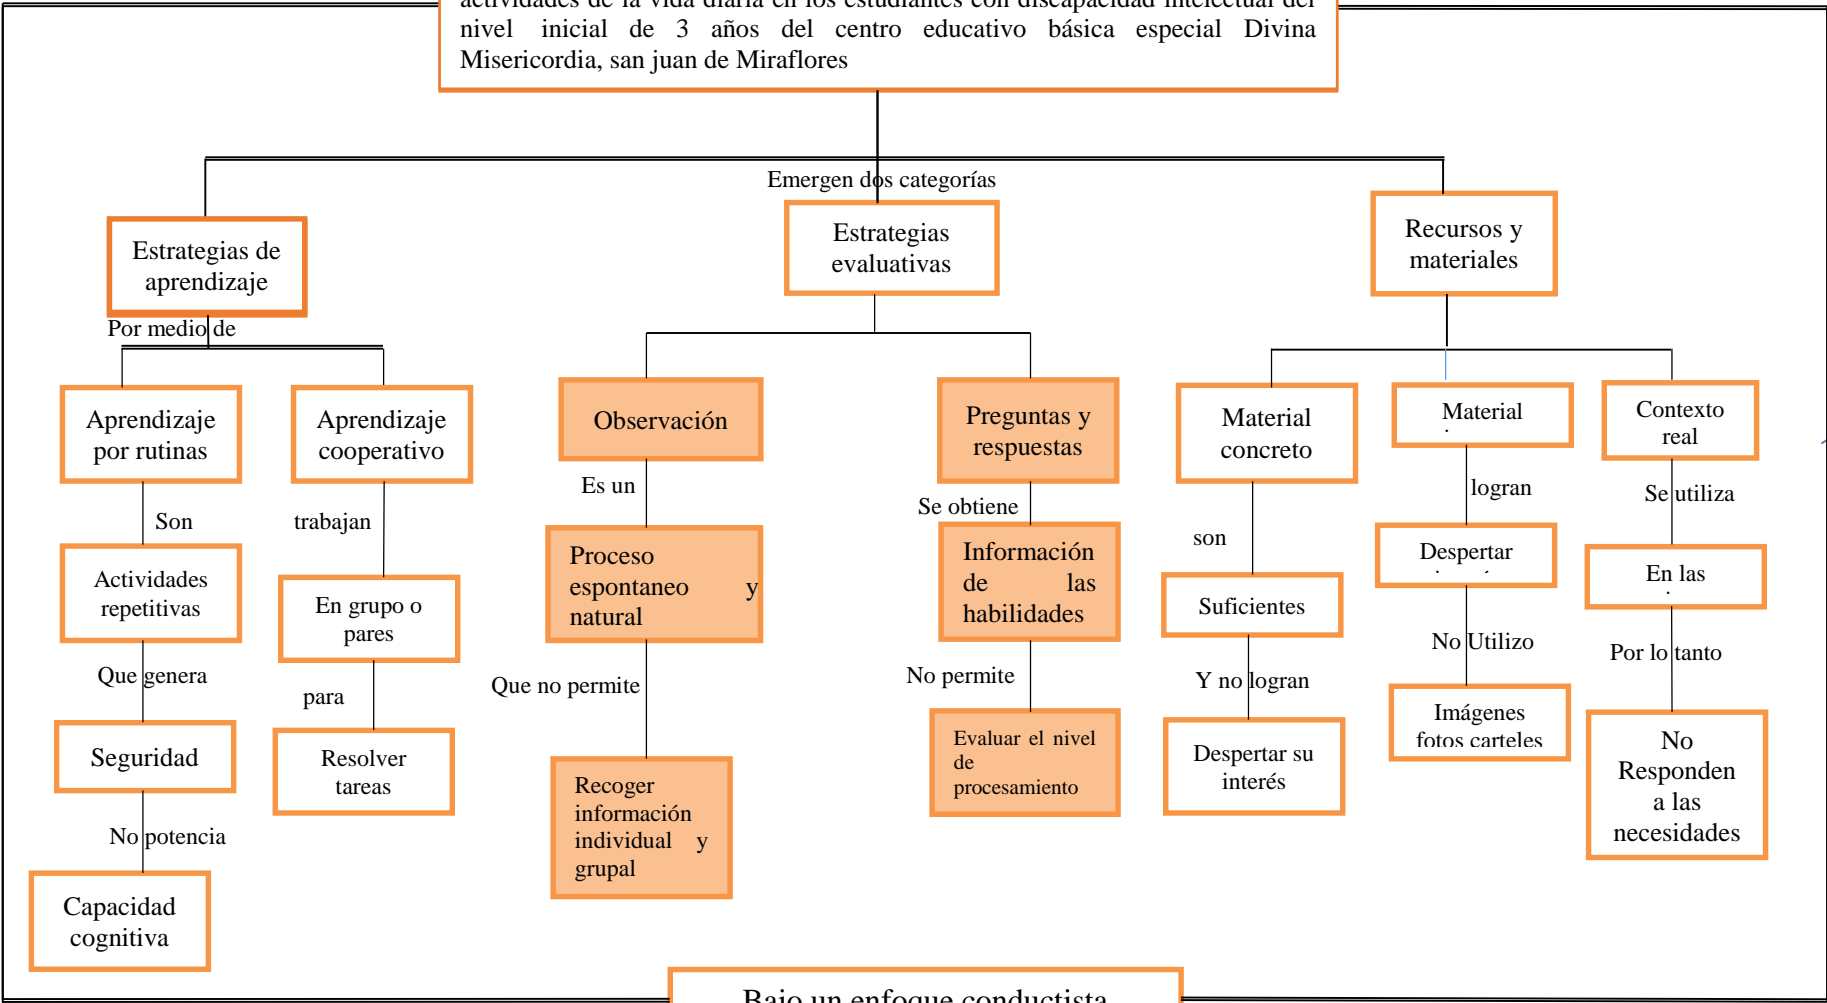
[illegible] nivel inicial de 3 años del centro educativo básica especial Divina Misericordia, san juan de Miraflores

Emergen dos categorías

Estrategias de aprendizaje

Estrategias evaluativas

Recursos y materiales

Por medio de

Aprendizaje por rutinas

Aprendizaje cooperativo

Observación

Preguntas y respuestas

Material concreto

Material

Contexto real

Son

trabajan

Es un

Se obtiene

son

logran

Se utiliza

Actividades repetitivas

En grupo o pares

Proceso espontaneo y natural

Información de las habilidades

Suficientes

Despertar

En las

Que genera

para

Que no permite

No permite

Y no logran

No Utilizo

Por lo tanto

Seguridad

Resolver tareas

Recoger información individual y grupal

Evaluar el nivel de procesamiento

Despertar su interés

Imágenes fotos carteles

No Responden a las necesidades

No potencia

Capacidad cognitiva

Bajo un enfoque conductista